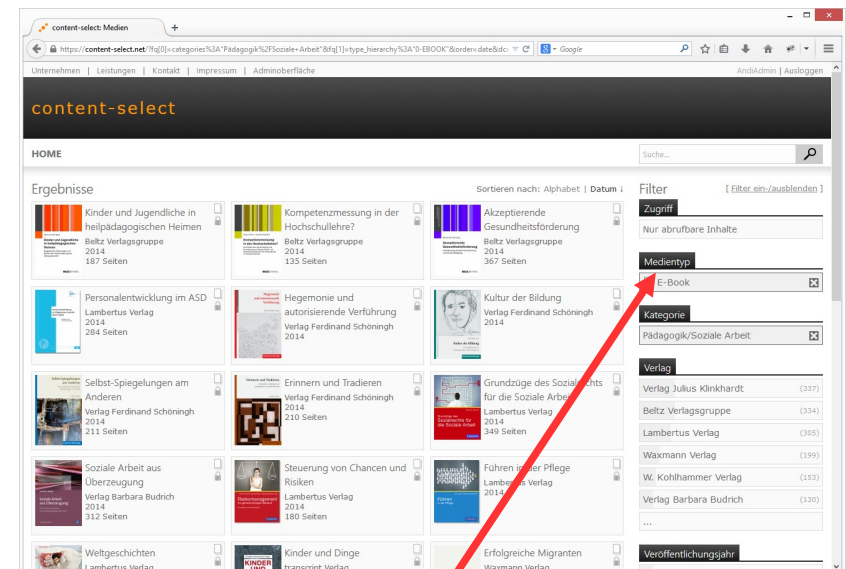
content-select: Medien

https://content-select.net/?fq[0]=categories%3A"Pädagogik%2FSoziale+Arbeit"&fq[1]=type_hierarchy%3A"0-EBOOK"&order=date&dc

Google

Unternehmen | Leistungen | Kontakt | Impressum | Adminoberfläche

AndiAdmin | Ausloggen

content-select

HOME

Suche...

Ergebnisse

Sortieren nach: Alphabet | Datum ↓

Kinder und Jugendliche in heilpädagogischen Heimen
Beltz Verlagsgruppe
2014
187 Seiten

Kompetenzmessung in der Hochschullehre?
Beltz Verlagsgruppe
2014
135 Seiten

Akzeptierende Gesundheitsförderung
Beltz Verlagsgruppe
2014
367 Seiten

Personalentwicklung im ASD
Lambertus Verlag
2014
284 Seiten

Hegemonie und autorisierende Verführung
Verlag Ferdinand Schöningh
2014

Kultur der Bildung
Verlag Ferdinand Schöningh
2014

Selbst-Spiegelungen am Anderen
Verlag Ferdinand Schöningh
2014
211 Seiten

Erinnern und Tradieren
Verlag Ferdinand Schöningh
2014
210 Seiten

Grundzüge des Sozial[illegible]chts für die Soziale Arbe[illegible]
Lambertus Verlag
2014
349 Seiten

Soziale Arbeit aus Überzeugung
Verlag Barbara Budrich
2014
312 Seiten

Steuerung von Chancen und Risiken
Lambertus Verlag
2014
180 Seiten

Führen i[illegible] Pflege
Lamb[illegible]s Verlag
2014

Weltgeschichten
Lambertus Verlag

Kinder und Dinge
transcript Verlag

Erfolgreiche Migranten
Waxmann Verlag

Filter

[ Filter ein-/ausblenden ]

Zugriff
Nur abrufbare Inhalte

Medientyp
E-Book

Kategorie
Pädagogik/Soziale Arbeit

Verlag
Verlag Julius Klinkhardt (337)
Beltz Verlagsgruppe (334)
Lambertus Verlag (305)
Waxmann Verlag (199)
W. Kohlhammer Verlag (153)
Verlag Barbara Budrich (130)
...

Veröffentlichungsjahr